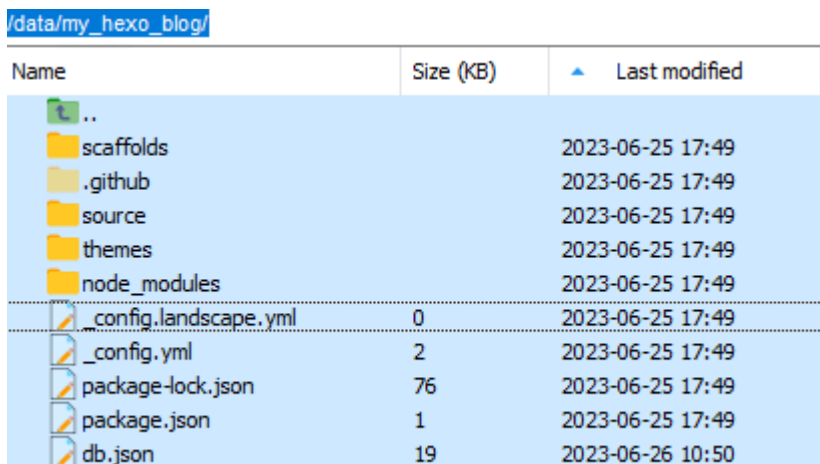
/data/my_hexo_blog/

| Name | Size (KB) | Last modified |
|---|---|---|
| .. | | |
| scaffolds | | 2023-06-25 17:49 |
| .github | | 2023-06-25 17:49 |
| source | | 2023-06-25 17:49 |
| themes | | 2023-06-25 17:49 |
| node_modules | | 2023-06-25 17:49 |
| _config.landscape.yml | 0 | 2023-06-25 17:49 |
| _config.yml | 2 | 2023-06-25 17:49 |
| package-lock.json | 76 | 2023-06-25 17:49 |
| package.json | 1 | 2023-06-25 17:49 |
| db.json | 19 | 2023-06-26 10:50 |